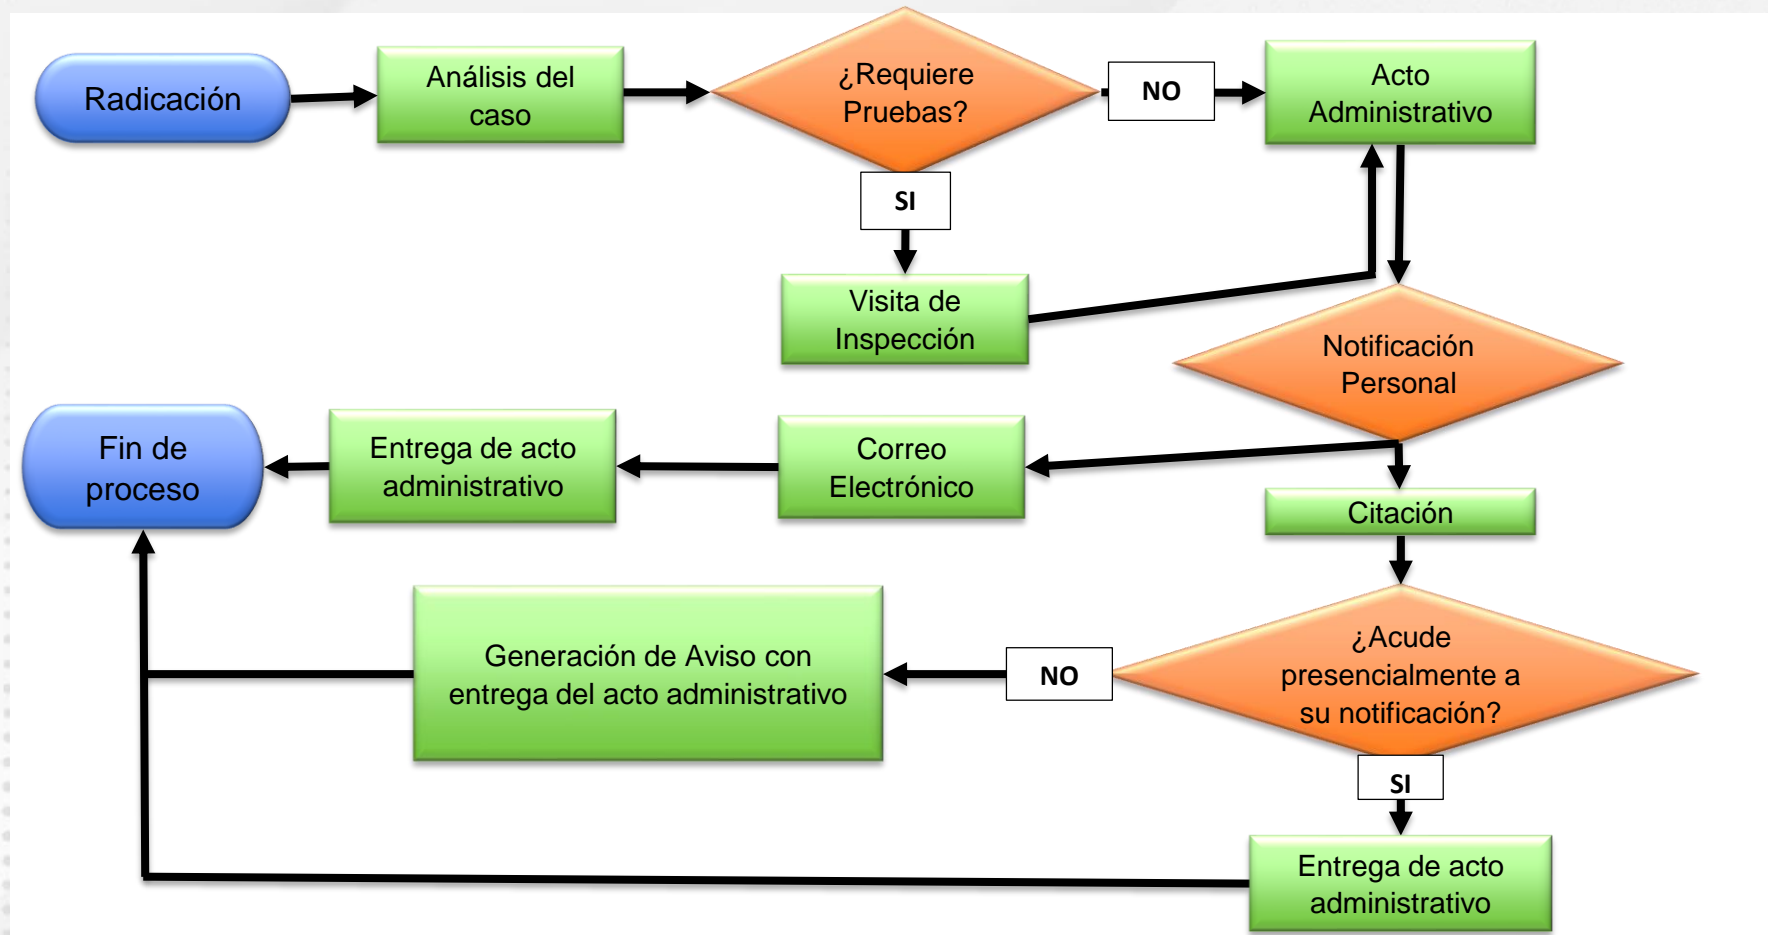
Radicación

Análisis del caso

¿Requiere Pruebas?

NO

Acto Administrativo

SI

Visita de Inspección

Notificación Personal

Fin de proceso

Entrega de acto administrativo

Correo Electrónico

Citación

Generación de Aviso con entrega del acto administrativo

NO

¿Acude presencialmente a su notificación?

SI

Entrega de acto administrativo